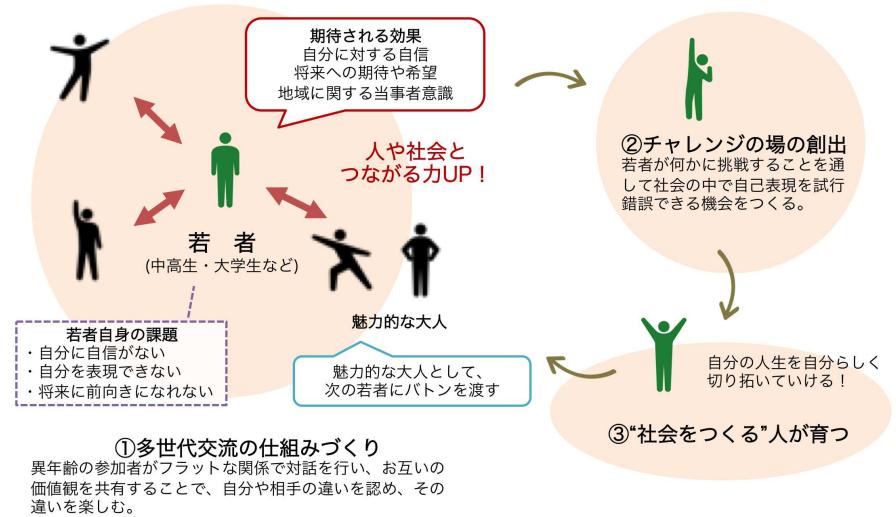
期待される効果
自分に対する自信
将来への期待や希望
地域に関する当事者意識

人や社会と
つながる力UP！

若　者
(中高生・大学生など)

魅力的な大人

若者自身の課題
・自分に自信がない
・自分を表現できない
・将来に前向きになれない

魅力的な大人として、
次の若者にバトンを渡す

①多世代交流の仕組みづくり
異年齢の参加者がフラットな関係で対話を行い、お互いの価値観を共有することで、自分や相手の違いを認め、その違いを楽しむ。

②チャレンジの場の創出
若者が何かに挑戦することを通して社会の中で自己表現を試行錯誤できる機会をつくる。

自分の人生を自分らしく
切り拓いていける！

③“社会をつくる”人が育つ